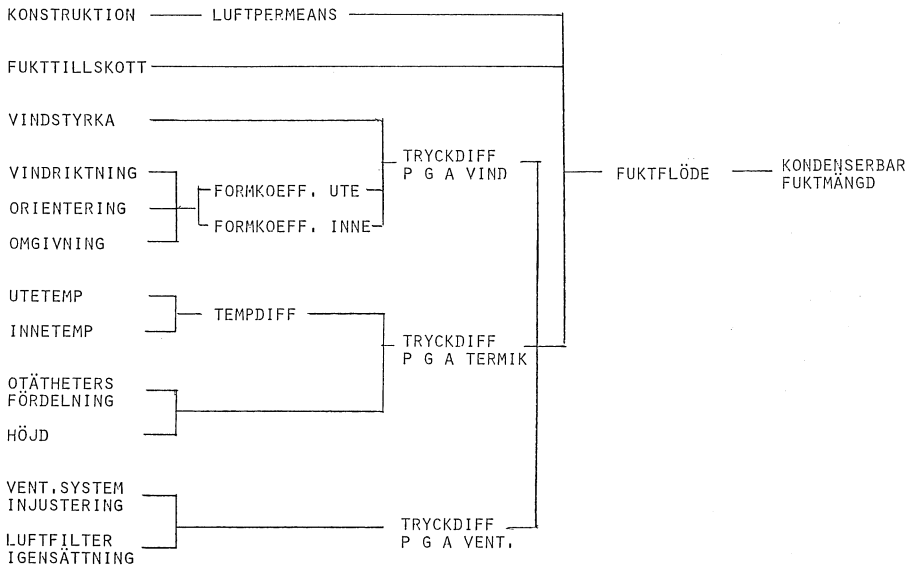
KONSTRUKTION — LUFTPERMEANS

FUKTTILLSKOTT

VINDSTYRKA

VINDRIKTNING

ORIENTERING

OMGIVNING

FORMKOEFF. UTE

FORMKOEFF. INNE

TRYCKDIFF P G A VIND

FUKTFLÖDE — KONDENSERBAR FUKTMÄNGD

UTETEMP

INNETEMP

TEMPDIFF

TRYCKDIFF P G A TERMIK

OTÄTHETERS FÖRDELNING

HÖJD

VENT, SYSTEM INJUSTERING

LUFTFILTER IGENSÄTTNING

TRYCKDIFF P G A VENT.